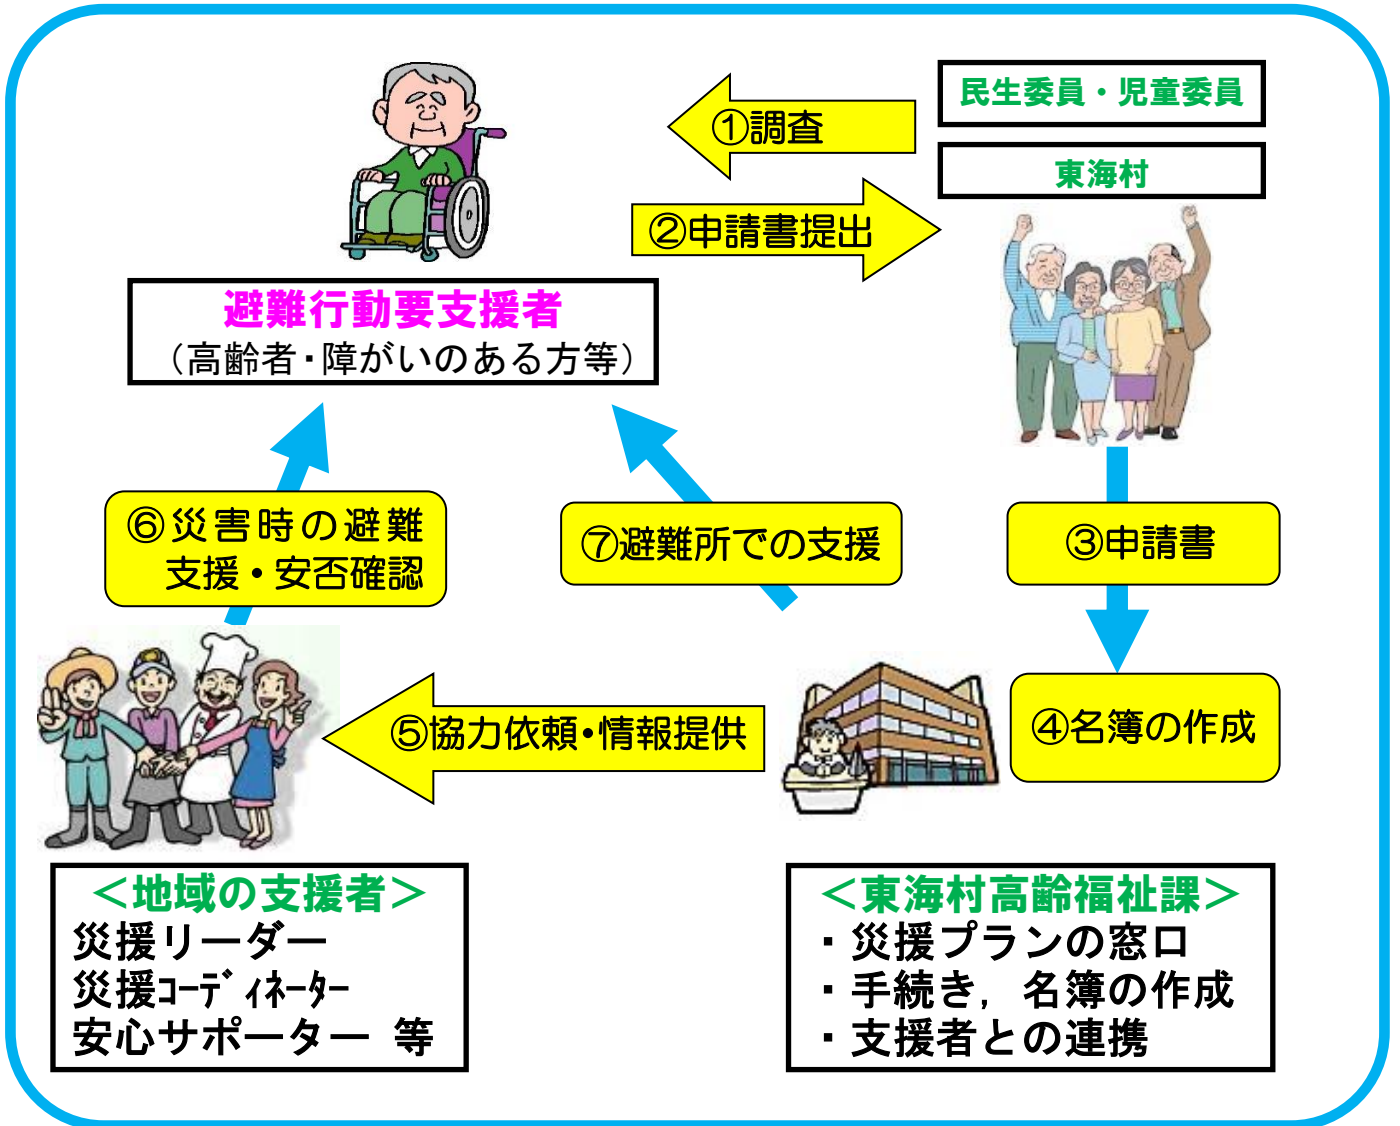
①調査

民生委員・児童委員

東海村

②申請書提出

避難行動要支援者
（高齢者・障がいのある方等）

⑥災害時の避難支援・安否確認

⑦避難所での支援

③申請書

④名簿の作成

⑤協力依頼・情報提供

＜地域の支援者＞
災援リーダー
災援ｺｰﾃﾞｨﾈｰﾀｰ
安心サポーター 等

＜東海村高齢福祉課＞
・災援プランの窓口
・手続き，名簿の作成
・支援者との連携